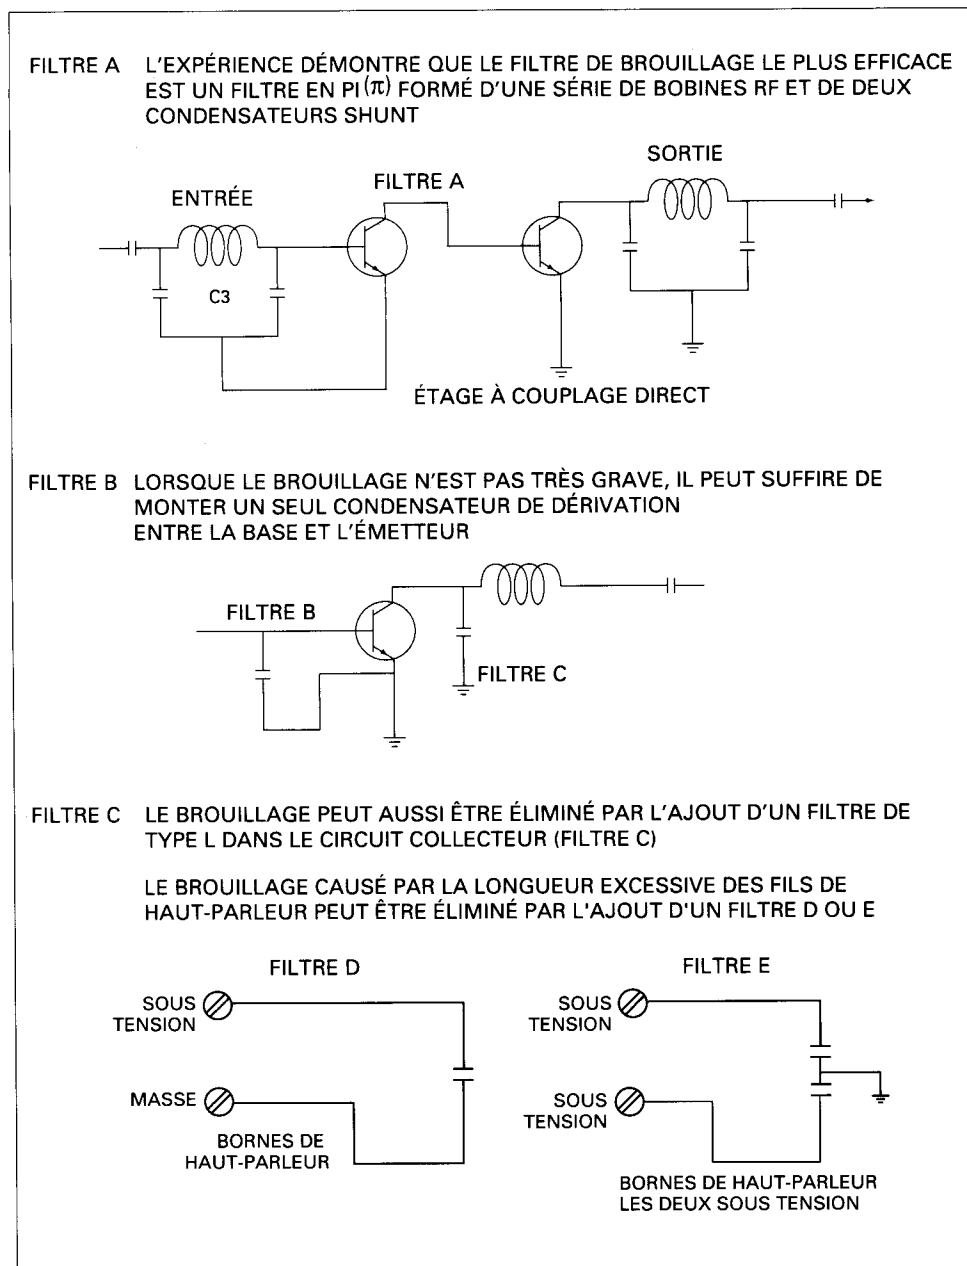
FILTRE A L'EXPÉRIENCE DÉMONTRE QUE LE FILTRE DE BROUILLAGE LE PLUS EFFICACE EST UN FILTRE EN PI ($\pi$) FORMÉ D'UNE SÉRIE DE BOBINES RF ET DE DEUX CONDENSATEURS SHUNT

ENTRÉE

FILTRE A

SORTIE

C3

ÉTAGE À COUPLAGE DIRECT

FILTRE B LORSQUE LE BROUILLAGE N'EST PAS TRÈS GRAVE, IL PEUT SUFFIRE DE MONTER UN SEUL CONDENSATEUR DE DÉRIVATION ENTRE LA BASE ET L'ÉMETTEUR

FILTRE B

FILTRE C

FILTRE C LE BROUILLAGE PEUT AUSSI ÊTRE ÉLIMINÉ PAR L'AJOUT D'UN FILTRE DE TYPE L DANS LE CIRCUIT COLLECTEUR (FILTRE C)

LE BROUILLAGE CAUSÉ PAR LA LONGUEUR EXCESSIVE DES FILS DE HAUT-PARLEUR PEUT ÊTRE ÉLIMINÉ PAR L'AJOUT D'UN FILTRE D OU E

FILTRE D

SOUS TENSION

MASSE

BORNES DE HAUT-PARLEUR

FILTRE E

SOUS TENSION

SOUS TENSION

BORNES DE HAUT-PARLEUR LES DEUX SOUS TENSION